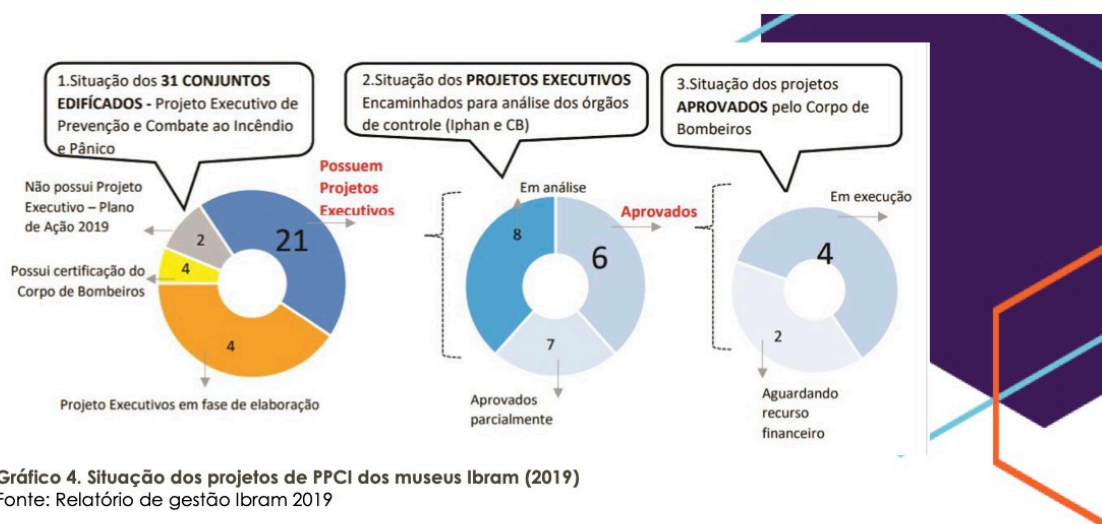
1.Situação dos **31 CONJUNTOS EDIFÍCADOS -** Projeto Executivo de Prevenção e Combate ao Incêndio e Pânico

2.Situação dos **PROJETOS EXECUTIVOS** Encaminhados para análise dos órgãos de controle (Iphan e CB)

3.Situação dos projetos **APROVADOS** pelo Corpo de Bombeiros

Não possui Projeto Executivo – Plano de Ação 2019

Possui certificação do Corpo de Bombeiros

Possuem Projetos Executivos

2

21

4

4

Projeto Executivos em fase de elaboração

Em análise

8

6

7

Aprovados

Aprovados parcialmente

Em execução

4

2

Aguardando recurso financeiro

Gráfico 4. Situação dos projetos de PPCI dos museus Ibram (2019)
Fonte: Relatório de gestão Ibram 2019